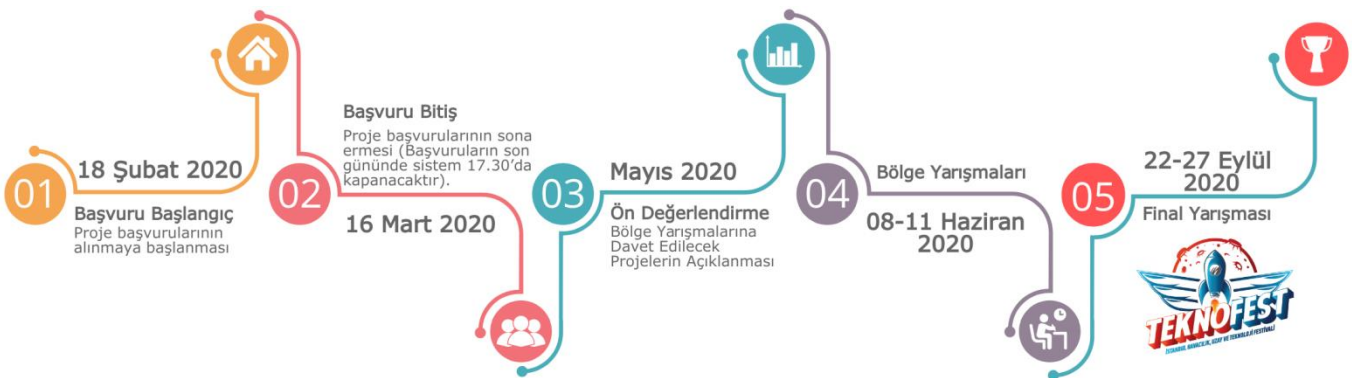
01

18 Şubat 2020

Başvuru Başlangıç
Proje başvurularının alınmaya başlanması

02

Başvuru Bitiş
Proje başvurularının sona ermesi (Başvuruların son gününde sistem 17.30'da kapanacaktır).

16 Mart 2020

03

Mayıs 2020

Ön Değerlendirme
Bölge Yarışmalarına Davet Edilecek Projelerin Açıklanması

04

Bölge Yarışmaları

08-11 Haziran 2020

05

22-27 Eylül 2020

Final Yarışması

TEKNOFEST
İSTANBUL HAVACILIK, UZAY VE TEKNOLOJİ FESTİVALİ